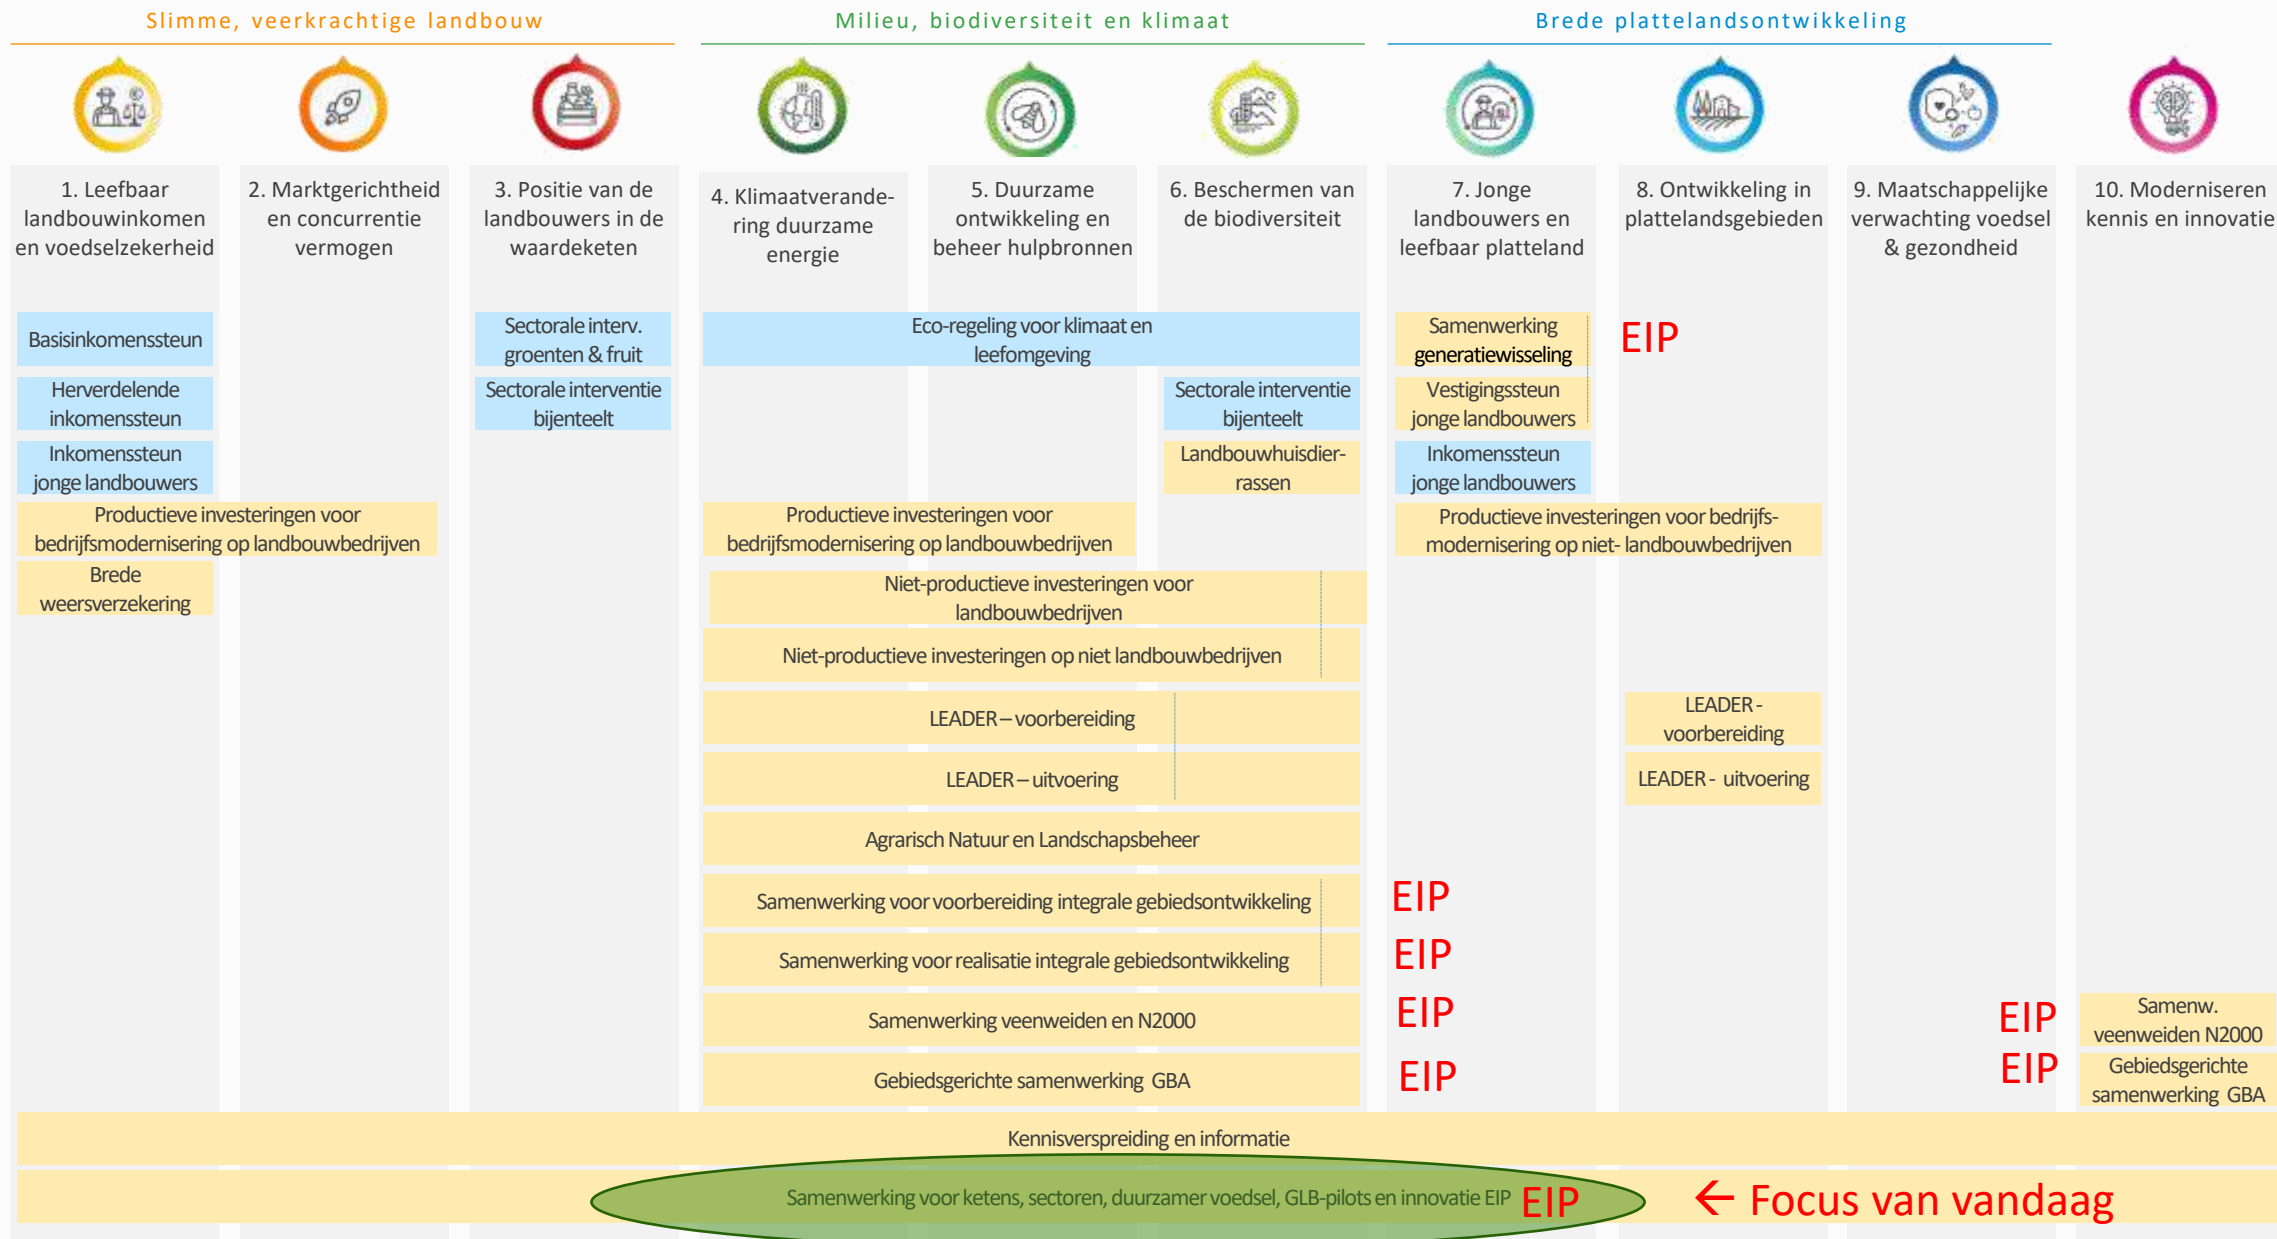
Slimme, veerkrachtige landbouw

Milieu, biodiversiteit en klimaat

Brede plattelandsontwikkeling

1. Leefbaar landbouwinkomen en voedselzekerheid

2. Marktgerichtheid en concurrentie vermogen

3. Positie van de landbouwers in de waardeketen

4. Klimaatverandering duurzame energie

5. Duurzame ontwikkeling en beheer hulpbronnen

6. Beschermen van de biodiversiteit

7. Jonge landbouwers en leefbaar platteland

8. Ontwikkeling in plattelandsgebieden

9. Maatschappelijke verwachting voedsel & gezondheid

10. Moderniseren kennis en innovatie

Basisinkomenssteun

Sectorale interv. groenten & fruit

Eco-regeling voor klimaat en leefomgeving

Samenwerking generatiewisseling

EIP

Herverdelende inkomenssteun

Sectorale interventie bijenteelt

Sectorale interventie bijenteelt

Vestigingssteun jonge landbouwers

Inkomenssteun jonge landbouwers

Landbouwhuisdierrassen

Inkomenssteun jonge landbouwers

Productieve investeringen voor bedrijfsmodernisering op landbouwbedrijven

Productieve investeringen voor bedrijfsmodernisering op landbouwbedrijven

Productieve investeringen voor bedrijfsmodernisering op niet- landbouwbedrijven

Brede weersverzekering

Niet-productieve investeringen voor landbouwbedrijven

Niet-productieve investeringen op niet landbouwbedrijven

LEADER – voorbereiding

LEADER - voorbereiding

LEADER – uitvoering

LEADER - uitvoering

Agrarisch Natuur en Landschapsbeheer

Samenwerking voor voorbereiding integrale gebiedsontwikkeling

EIP

Samenwerking voor realisatie integrale gebiedsontwikkeling

EIP

Samenwerking veenweiden en N2000

EIP

EIP

Samenw. veenweiden N2000

Gebiedsgerichte samenwerking GBA

EIP

EIP

Gebiedsgerichte samenwerking GBA

Kennisverspreiding en informatie

Samenwerking voor ketens, sectoren, duurzamer voedsel, GLB-pilots en innovatie EIP

EIP

← Focus van vandaag